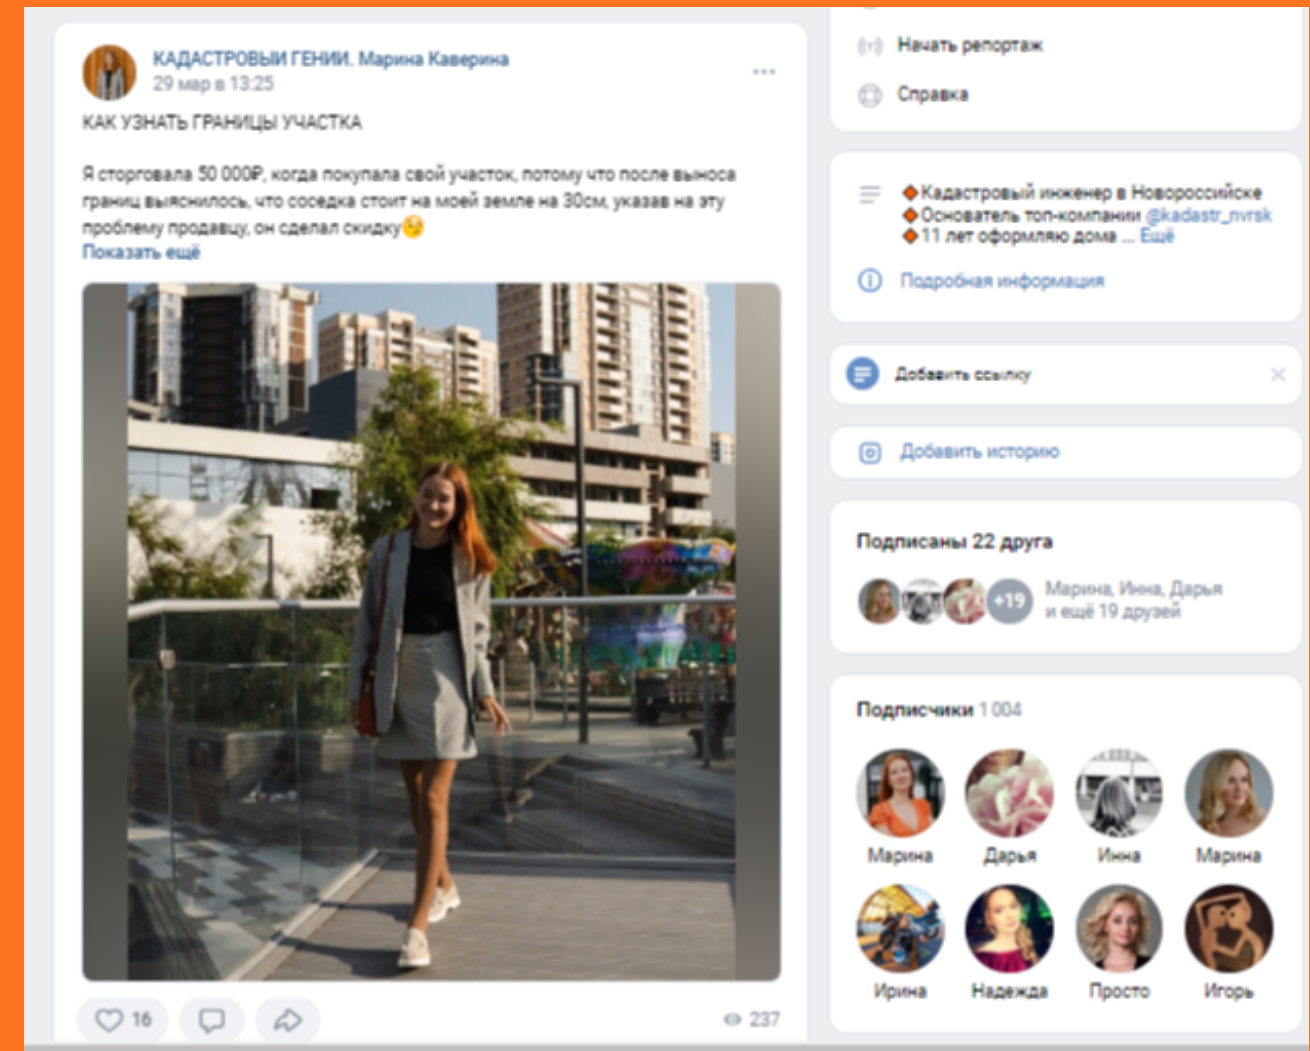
КАДАСТРОВЫЙ ГЕНИИ. Марина Каверина
29 мар в 13:25

КАК УЗНАТЬ ГРАНИЦЫ УЧАСТКА

Я сторговала 50 000₽, когда покупала свой участок, потому что после выноса границ выяснилось, что соседка стоит на моей земле на 30см, указав на эту проблему продавцу, он сделал скидку😉
Показать ещё

16
237

Начать репортаж
Справка

◆Кадастровый инженер в Новороссийске
◆Основатель топ-компании @kadastr_nvrsk
◆11 лет оформляю дома ... Ещё

Подробная информация

Добавить ссылку

Добавить историю

Подписаны 22 друга
+19 Марина, Инна, Дарья и ещё 19 друзей

Подписчики 1 004
Марина
Дарья
Инна
Марина
Ирина
Надежда
Просто
Игорь